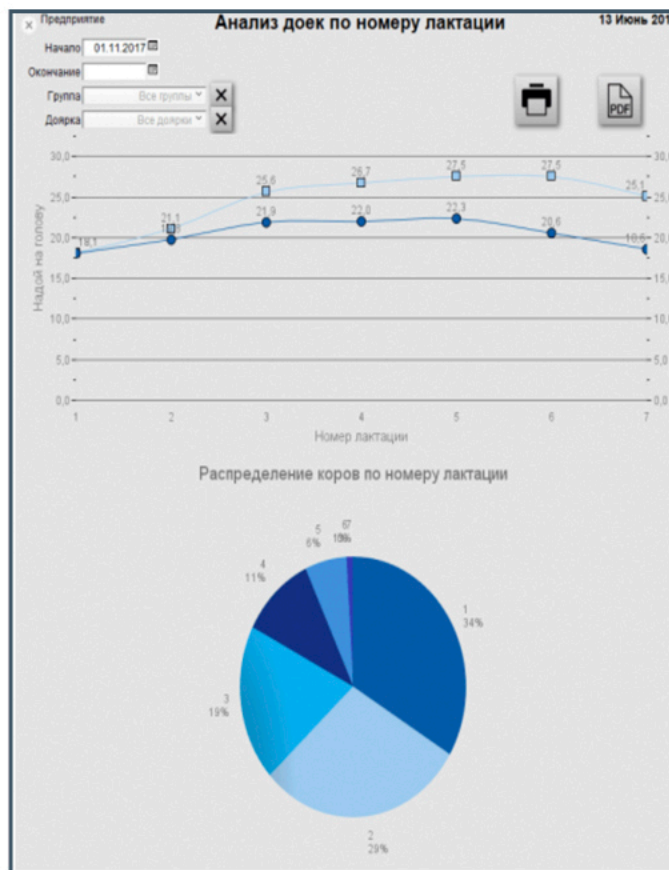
Предприятие

Анализ доек по номеру лактации

13 Июнь 201

Начало 01.11.2017

Окончание

Группа Все группы

Доярка Все доярки

PDF

30,0
25,0
20,0
15,0
10,0
5,0
0,0

Надой на голову

18,1
21,1
19,8
25,6
21,9
26,7
22,0
27,5
22,3
27,5
20,6
25,1
18,6

1 2 3 4 5 6 7

Номер лактации

Распределение коров по номеру лактации

5
6%
6 7
1% 0%
4
11%
1
34%
3
19%
2
29%